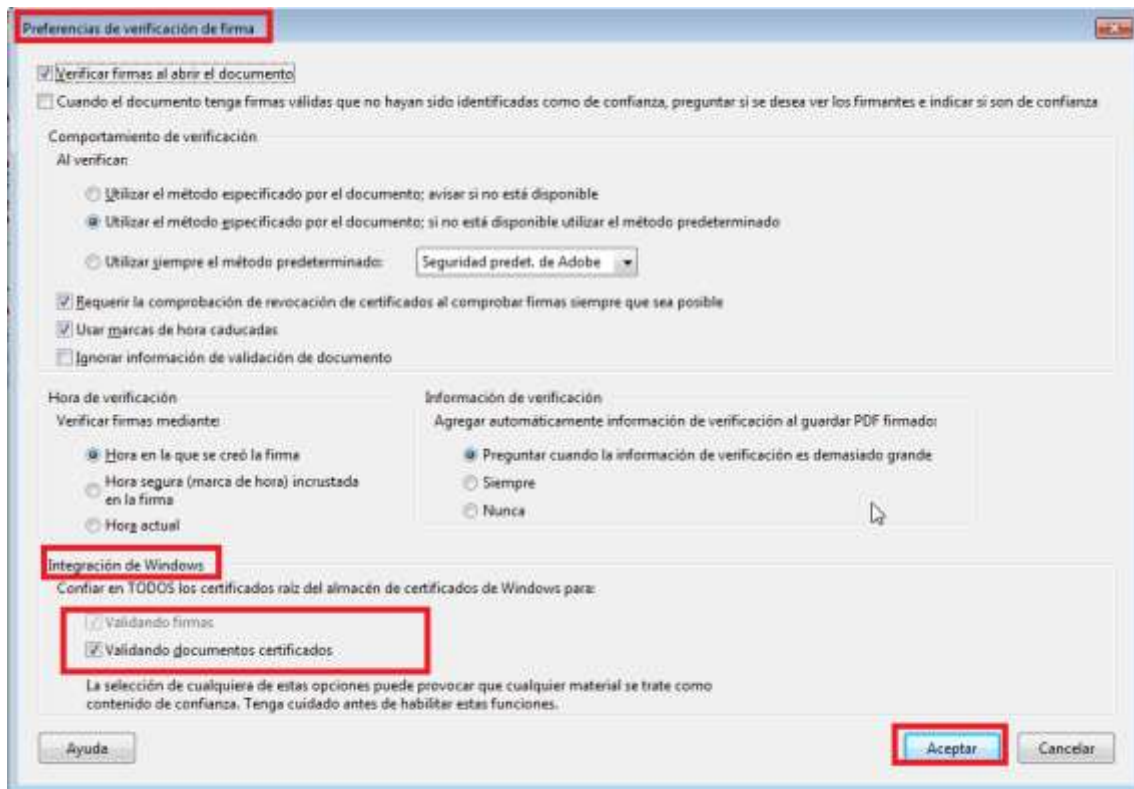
Preferencias de verificación de firma

Verificar firmas al abrir el documento

Cuando el documento tenga firmas válidas que no hayan sido identificadas como de confianza, preguntar si se desea ver los firmantes e indicar si son de confianza

Comportamiento de verificación

Al verificar:

Utilizar el método especificado por el documento; avisar si no está disponible

Utilizar el método especificado por el documento; si no está disponible utilizar el método predeterminado

Utilizar siempre el método predeterminado: Seguridad predet. de Adobe

Requerir la comprobación de revocación de certificados al comprobar firmas siempre que sea posible

Usar marcas de hora caducadas

Ignorar información de validación de documento

Hora de verificación

Verificar firmas mediante:

Hora en la que se creó la firma

Hora segura (marca de hora) incrustada en la firma

Hora actual

Información de verificación

Agregar automáticamente información de verificación al guardar PDF firmado:

Preguntar cuando la información de verificación es demasiado grande

Siempre

Nunca

Integración de Windows

Confiar en TODOS los certificados raíz del almacén de certificados de Windows para:

Validando firmas

Validando documentos certificados

La selección de cualquiera de estas opciones puede provocar que cualquier material se trate como contenido de confianza. Tenga cuidado antes de habilitar estas funciones.

Ayuda

Aceptar

Cancelar